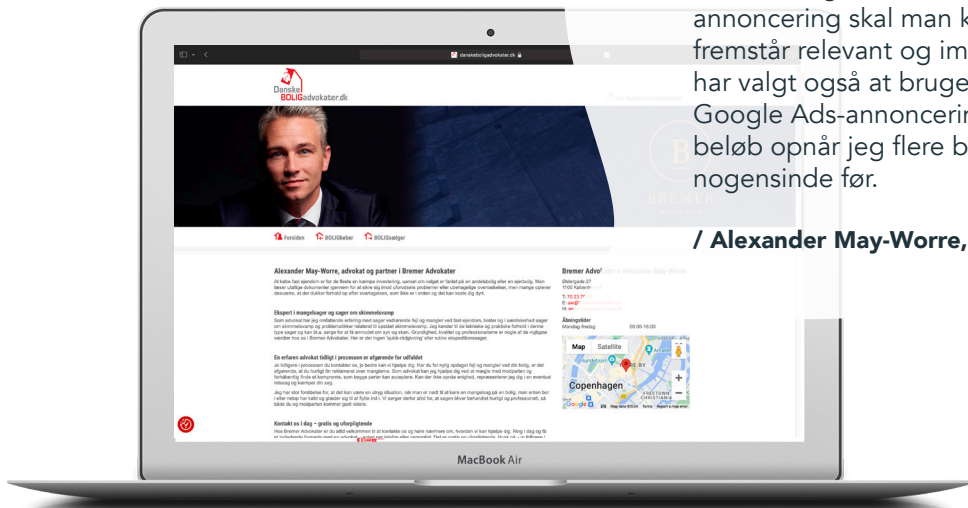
annoncering skal man k
fremstår relevant og im
har valgt også at bruge
Google Ads-annoncerin
beløb opnår jeg flere b
nogensinde før.

/ Alexander May-Worre,

danskeboligadvokater.dk

Danske BOLIGadvokater.dk

Forsiden BOLIGkøber BOLIGsælger

Alexander May-Worre, advokat og partner i Bremer Advokater

Ekspert i mangelsager og sager om skimmelsvamp

En erfaren advokat tidligt i processen er afgørende for udfaldet

Kontakt os i dag – gratis og uforpligtende

Bremer Advo

Åbningstider
Mandag-fredag 09.00-16.00

Map Satellite

Copenhagen

FRISTADEN CHRISTIANIA

Google

MacBook Air